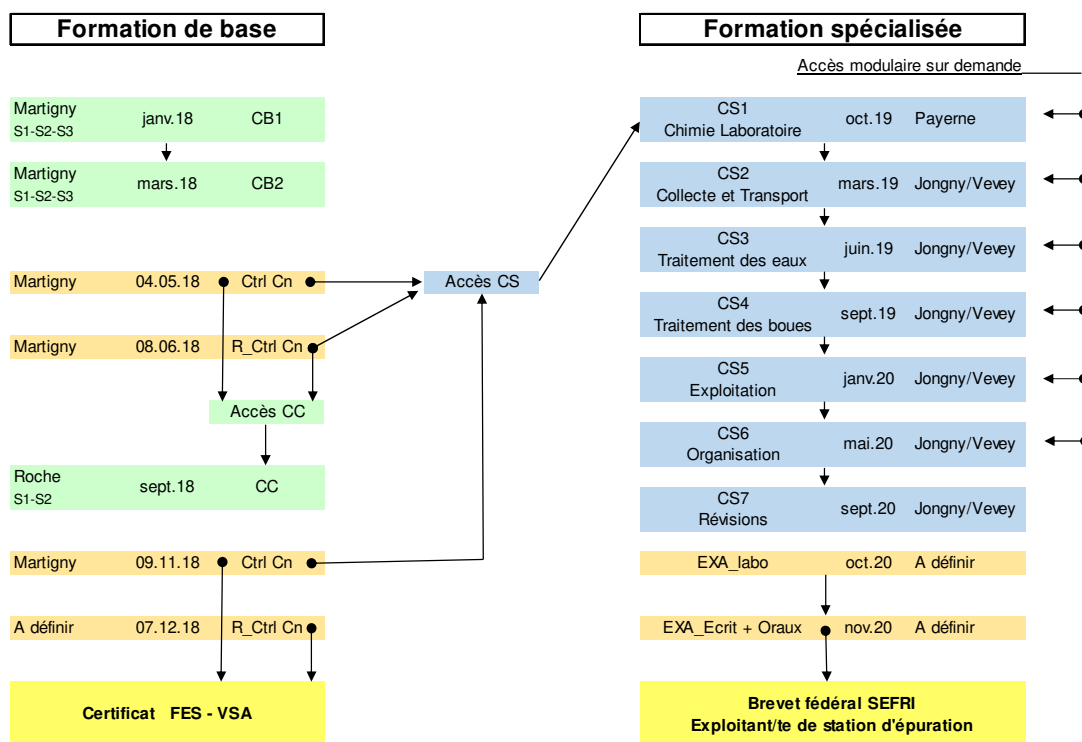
Formation de base

Martigny
S1-S2-S3 janv.18 CB1

Martigny
S1-S2-S3 mars.18 CB2

Martigny 04.05.18 Ctrl Cn

Martigny 08.06.18 R_Ctrl Cn

Accès CC

Roche
S1-S2 sept.18 CC

Martigny 09.11.18 Ctrl Cn

A définir 07.12.18 R_Ctrl Cn

Certificat FES - VSA

Accès CS

Formation spécialisée

Accès modulaire sur demande

CS1
Chimie Laboratoire oct.19 Payerne

CS2
Collecte et Transport mars.19 Jongny/Vevey

CS3
Traitement des eaux juin.19 Jongny/Vevey

CS4
Traitement des boues sept.19 Jongny/Vevey

CS5
Exploitation janv.20 Jongny/Vevey

CS6
Organisation mai.20 Jongny/Vevey

CS7
Révisions sept.20 Jongny/Vevey

EXA_labo oct.20 A définir

EXA_Ecrit + Oraux nov.20 A définir

Brevet fédéral SEFRI
Exploitant/te de station d'épuration